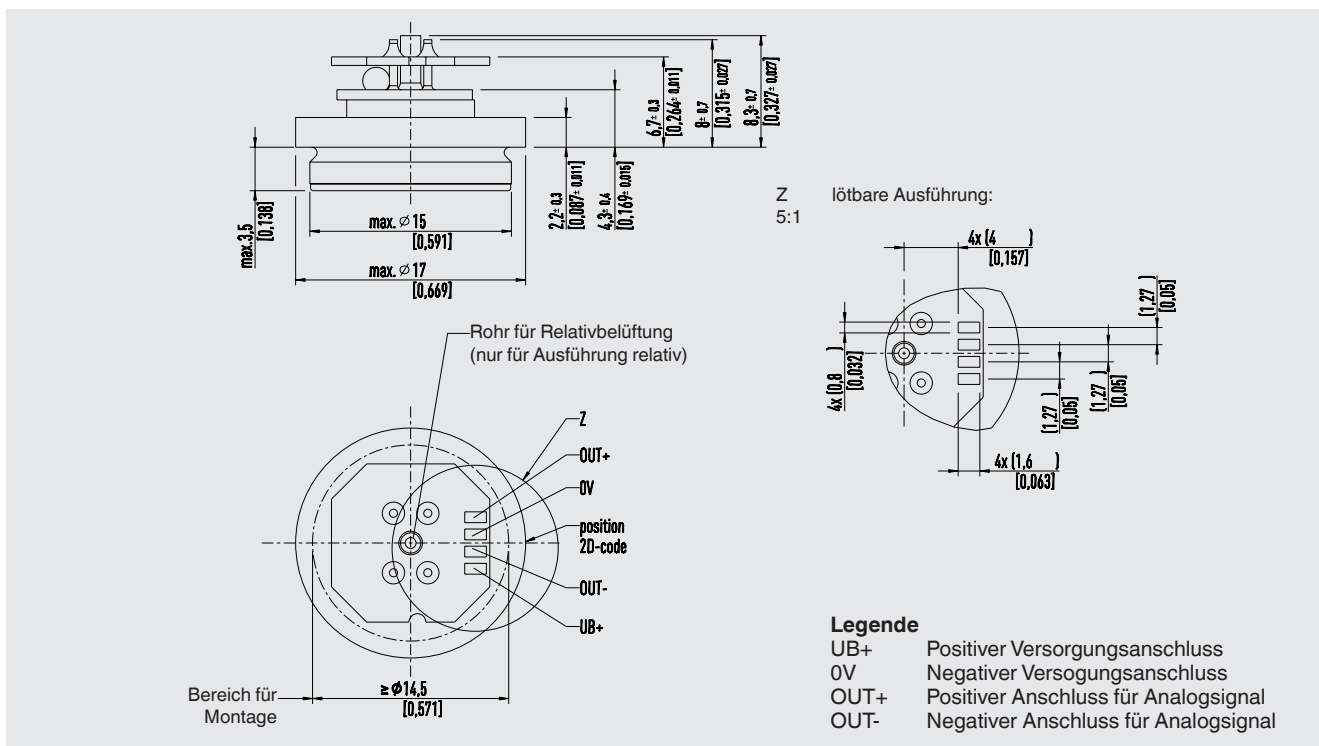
6,7 ± 0,3 [0,264 ± 0,011]
8 ± 0,7 [0,315 ± 0,027]
8,3 ± 0,7 [0,327 ± 0,027]
2,2 ± 0,3 [0,087 ± 0,011]
4,3 ± 0,4 [0,169 ± 0,015]
max.3,5 [0,138]
max. ∅15 [0,591]
max. ∅17 [0,669]

Z lötbare Ausführung:
5:1

4x (4) [0,157]
(1,27) [0,05]
4x (0,8) [0,032]
(1,27) [0,05]
(1,27) [0,05]
4x (1,6) [0,063]

Rohr für Relativbelüftung (nur für Ausführung relativ)

Z
OUT+
0V
position 2D-code
OUT-
UB+

Bereich für Montage
≥ ∅14,5 [0,571]

Legende
UB+ Positiver Versorgungsanschluss
0V Negativer Versogungsanschluss
OUT+ Positiver Anschluss für Analogsignal
OUT- Negativer Anschluss für Analogsignal